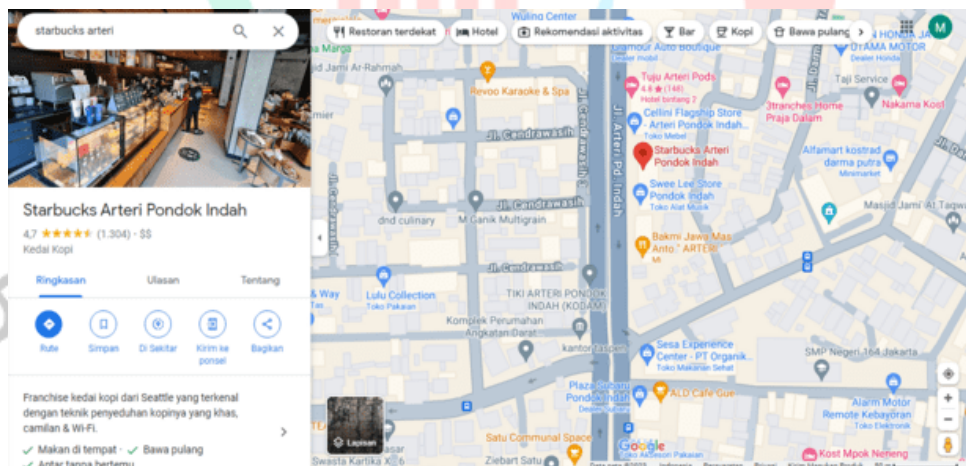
starbucks arteri

Starbucks Arteri Pondok Indah
4,7 ★★★★★ (1.304) · $$
Kedai Kopi

Ringkasan
Ulasan
Tentang

Rute
Simpan
Di Sekitar
Kirim ke ponsel
Bagikan

Franchise kedai kopi dari Seattle yang terkenal dengan teknik penyeduhan kopinya yang khas, camilan & Wi-Fi.

✓ Makan di tempat · ✓ Bawa pulang
✓ Antar tanpa bertemu

Restoran terdekat
Hotel
Rekomendasi aktivitas
Bar
Kopi
Bawa pulang

Wuling Center
Glamour Auto Rental
HONDA JAYA UTAMA MOTOR
Dealer Honda
Masjid Jami Al-Rahmah
Revoo Karaoke & Spa
Tujuu Arteri Pods
4.6 (148)
Hotel bintang 2
Taji Service
3tranches Home Praja Dalam
Nakama Kost
Cellini Flagship Store - Arteri Pondok Indah
Toko Mebel
Starbucks Arteri Pondok Indah
Alfamart kostrad darma putra
Minimarket
Masjid Jami Al Taqwa
Jl. Cendrawasih
Jl. Cendrawasih
Jl. Cendrawasih II
Jl. Cendrawasih
Jl. Arteri Pd. Indah
dnd culinary
M Ganik Multigrain
Swee Lee Store Pondok Indah
Toko Alat Musik
Bakmi Jawa Mas Anto ARTERI
Lulu Collection
Toko Pakaian
TIKI ARTERI PONDOK INDAH (KODAM)
Komplek Perumahan Angkatan Darat
kantor taspen
Sesa Experience Center - PT Organik
Toko Makanan Sehat
SMP Negeri 164 Jakarta
Plaza Subaru Pondok Indah
Dealer Subaru
ALD Cafe Gue
Alarm Motor Remote Kebayoran
Toko Elektronik
Satu Communal Space
Swasta Kartika X-6
Ziebart Satu
Kost Mpok Neneng
Lapisan
Google
M